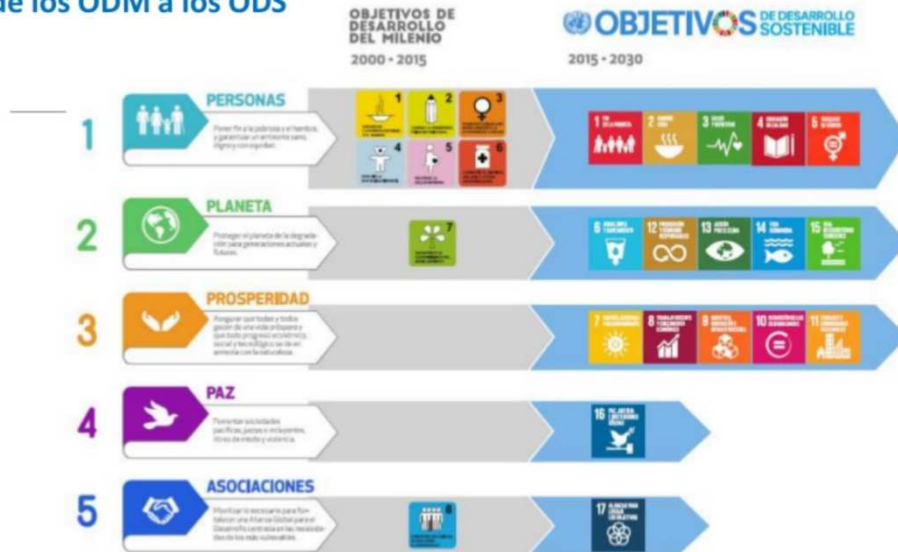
de los ODM a los ODS

OBJETIVOS DE DESARROLLO DEL MILENIO
2000 - 2015

OBJETIVOS DE DESARROLLO SOSTENIBLE
2015 - 2030

1 PERSONAS
Poner fin a la pobreza y el hambre, y garantizar un ambiente sano, digno y con equidad.

1 2 3 4 5 6

1 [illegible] 2 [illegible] 3 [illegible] 4 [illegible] 5 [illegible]

2 PLANETA
Proteger el planeta de la degradación para generaciones actuales y futuras.

7

6 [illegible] 12 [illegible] 13 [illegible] 14 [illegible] 15 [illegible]

3 PROSPERIDAD
Asegurar que todos y todas gocen de una vida próspera y que todo progreso económico, social y tecnológico se dé en armonía con la naturaleza.

7 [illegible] 8 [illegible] 9 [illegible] 10 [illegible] 11 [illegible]

4 PAZ
Fomentar sociedades pacíficas, justas e incluyentes, libres de miedo y violencia.

16 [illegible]

5 ASOCIACIONES
Movilizar lo necesario para fortalecer una Alianza Global para el Desarrollo centrada en las necesidades de los más vulnerables.

8

17 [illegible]